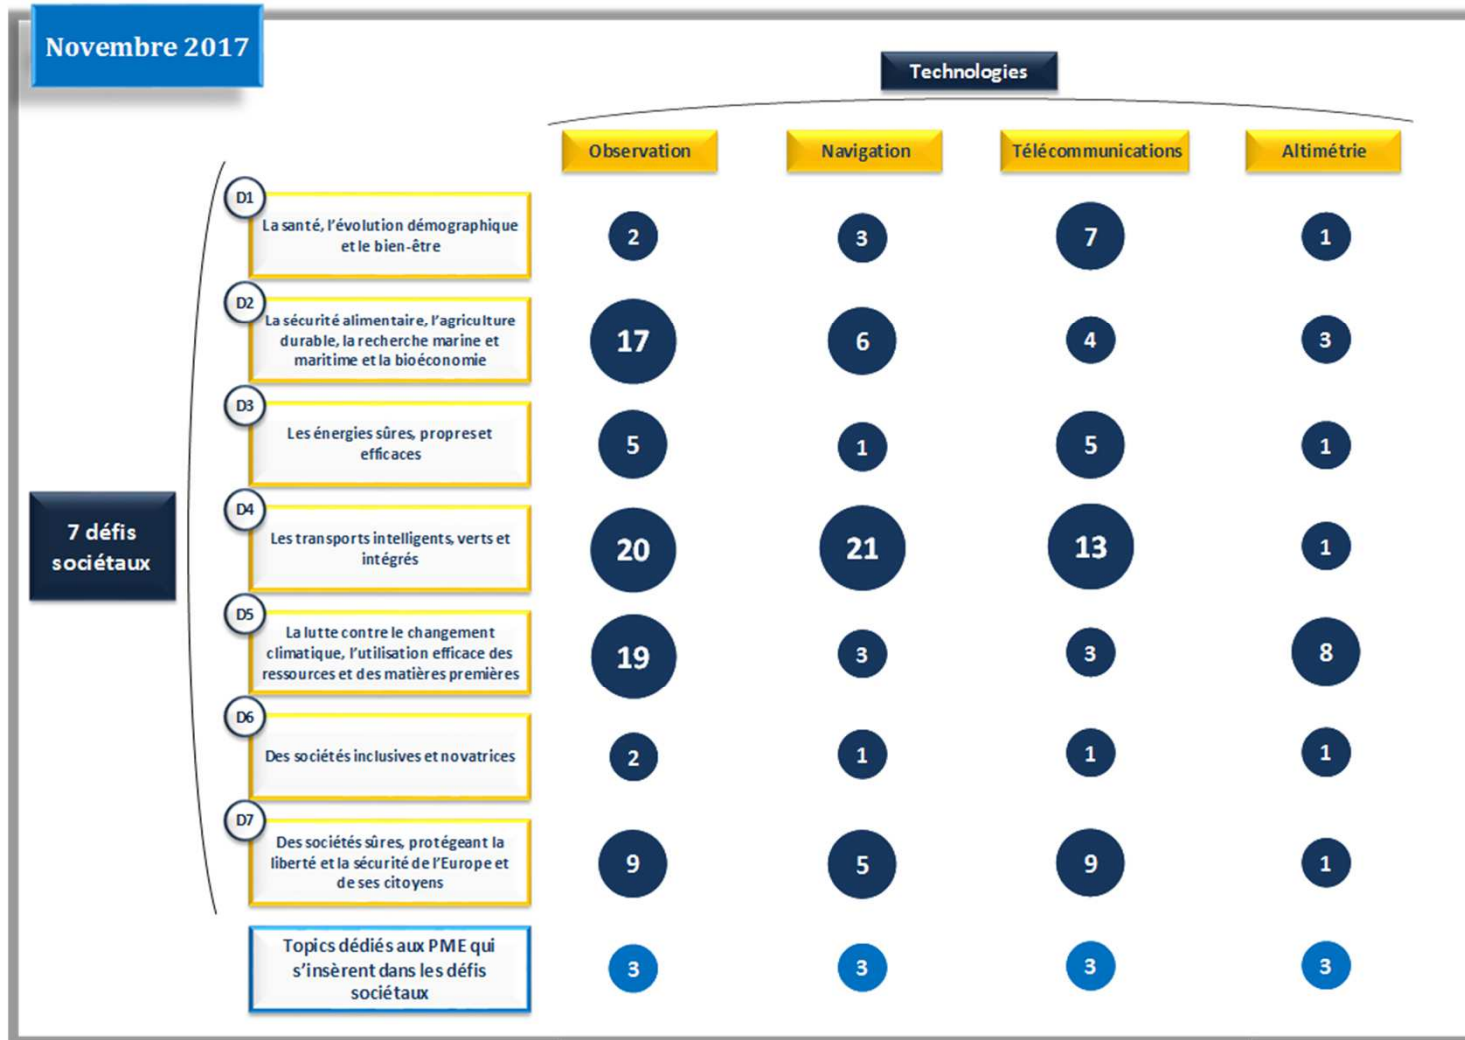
Novembre 2017

Technologies

7 défis sociétaux

| | Observation | Navigation | Télécommunications | Altimétrie |
|---|---|---|---|---|
| D1 La santé, l'évolution démographique et le bien-être | 2 | 3 | 7 | 1 |
| D2 La sécurité alimentaire, l'agriculture durable, la recherche marine et maritime et la bioéconomie | 17 | 6 | 4 | 3 |
| D3 Les énergies sûres, propres et efficaces | 5 | 1 | 5 | 1 |
| D4 Les transports intelligents, verts et intégrés | 20 | 21 | 13 | 1 |
| D5 La lutte contre le changement climatique, l'utilisation efficace des ressources et des matières premières | 19 | 3 | 3 | 8 |
| D6 Des sociétés inclusives et novatrices | 2 | 1 | 1 | 1 |
| D7 Des sociétés sûres, protégeant la liberté et la sécurité de l'Europe et de ses citoyens | 9 | 5 | 9 | 1 |
| Topics dédiés aux PME qui s'insèrent dans les défis sociétaux | 3 | 3 | 3 | 3 |